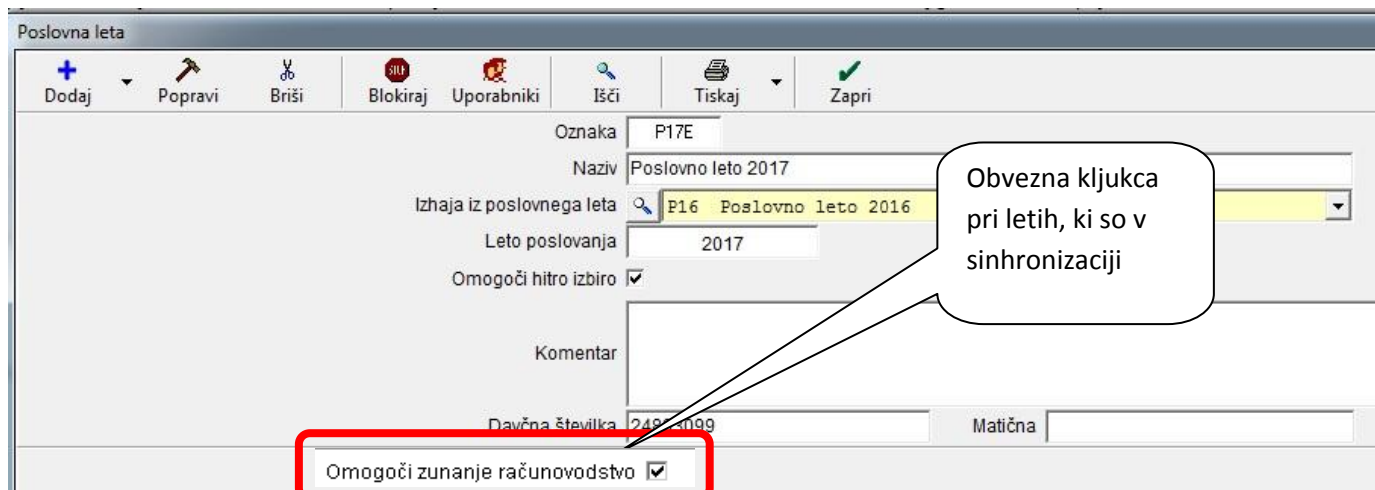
Poslovna leta

Dodaj
Popravi
Briši
Blokiraj
Uporabniki
Išči
Tiskaj
Zapri

Oznaka P17E
Naziv Poslovno leto 2017
Izhaja iz poslovnega leta P16 Poslovno leto 2016
Leto poslovanja 2017
Omogoči hitro izbiro ☑
Komentar
Davčna številka 248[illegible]3099
Matična

Omogoči zunanje računovodstvo ☑

Obvezna kljukca pri letih, ki so v sinhronizaciji